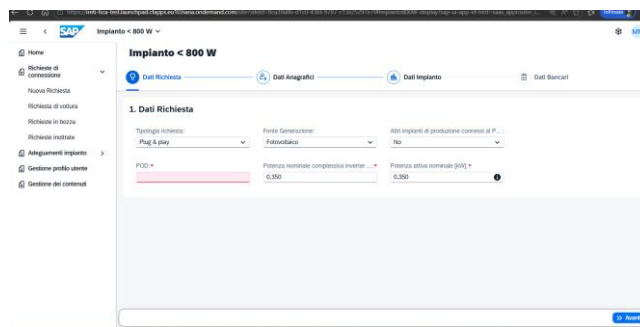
https://irefi-tica-test.launchpad.cfapps.eu10.hana.ondemand.com/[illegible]

SAP Impianto < 800 W

Home
Richieste di connessione
Nuova Richiesta
Richiesta di voltura
Richieste in bozza
Richieste inoltrate
Adeguamenti impianto
Gestione profilo utente
Gestione dei contenuti

Impianto < 800 W

Dati Richiesta
Dati Anagrafici
Dati Impianto
Dati Bancari

1. Dati Richiesta

Tipologia richiesta:
Plug & play
Fonte Generazione:
Fotovoltaico
Altri impianti di produzione connessi al P...
No
POD: *
Potenza nominale complessiva inverter ... *
0,350
Potenza attiva nominale [kW]: *
0,350

Avanti